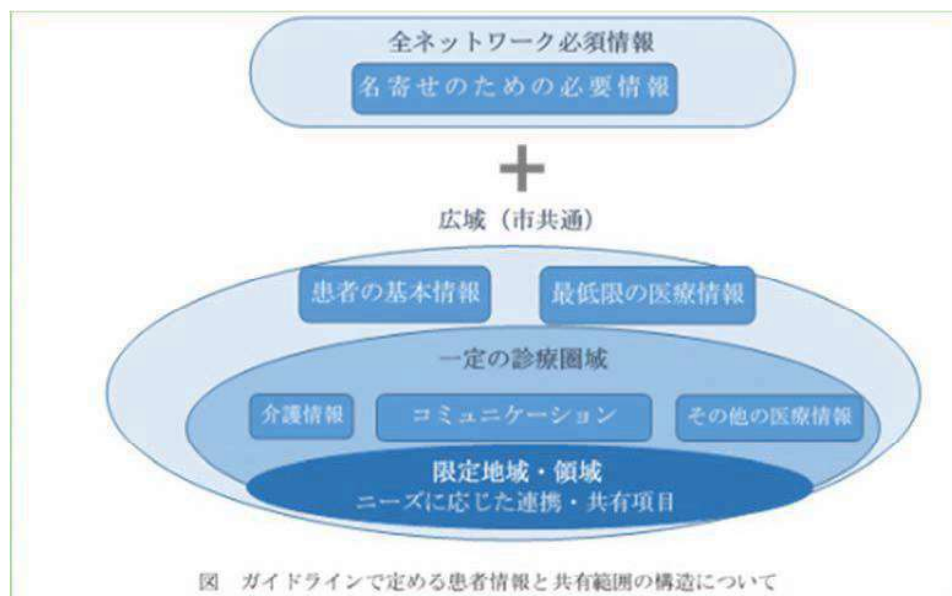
全ネットワーク必須情報

名寄せのための必要情報

＋

広域（市共通）

患者の基本情報

最低限の医療情報

一定の診療圏域

介護情報

コミュニケーション

その他の医療情報

限定地域・領域
ニーズに応じた連携・共有項目

図　ガイドラインで定める患者情報と共有範囲の構造について